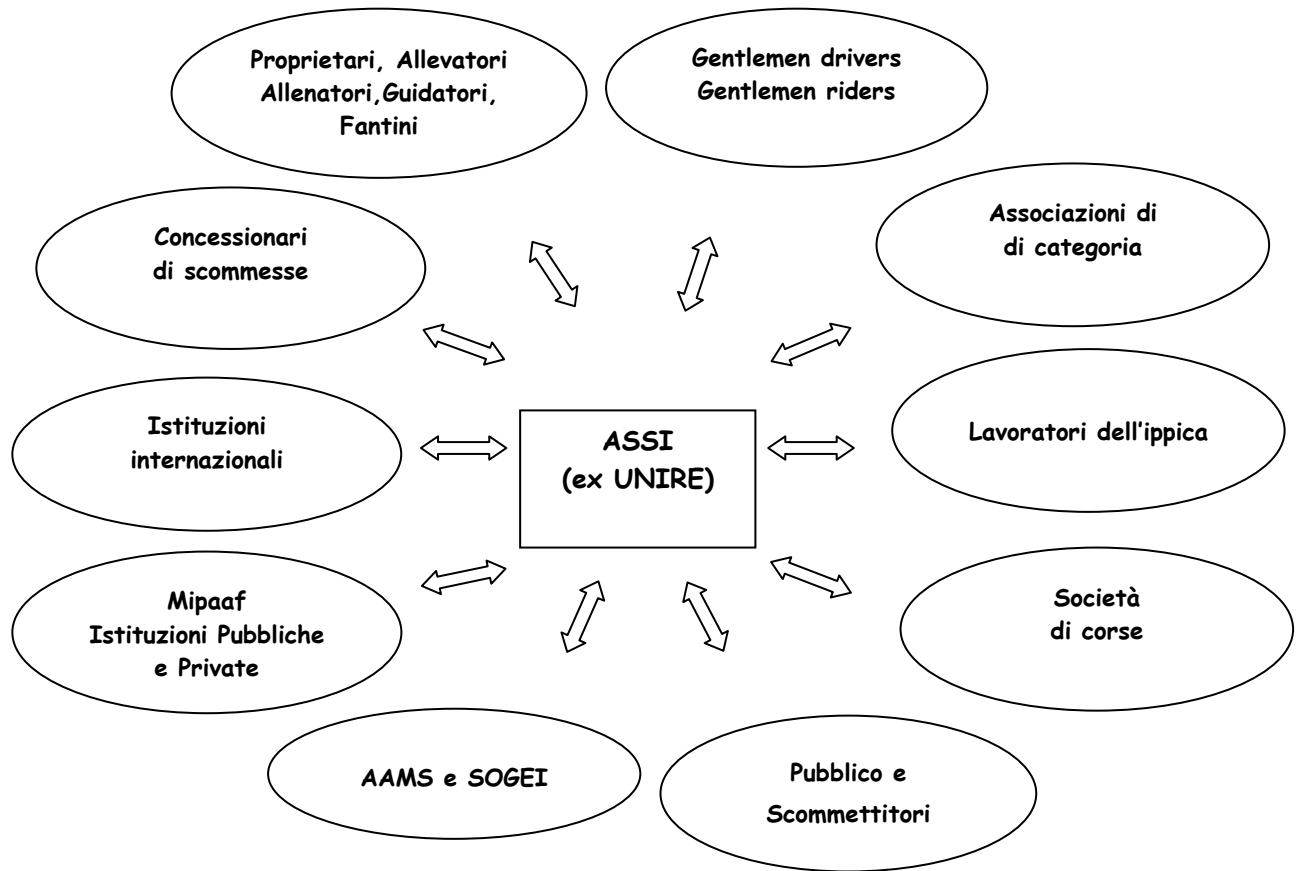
Proprietari, Allevatori Allenatori,Guidatori, Fantini

Gentlemen drivers
Gentlemen riders

Concessionari di scommesse

Associazioni di di categoria

Istituzioni internazionali

ASSI
(ex UNIRE)

Lavoratori dell'ippica

Mipaaf
Istituzioni Pubbliche e Private

Società di corse

AAMS e SOGEI

Pubblico e Scommettitori